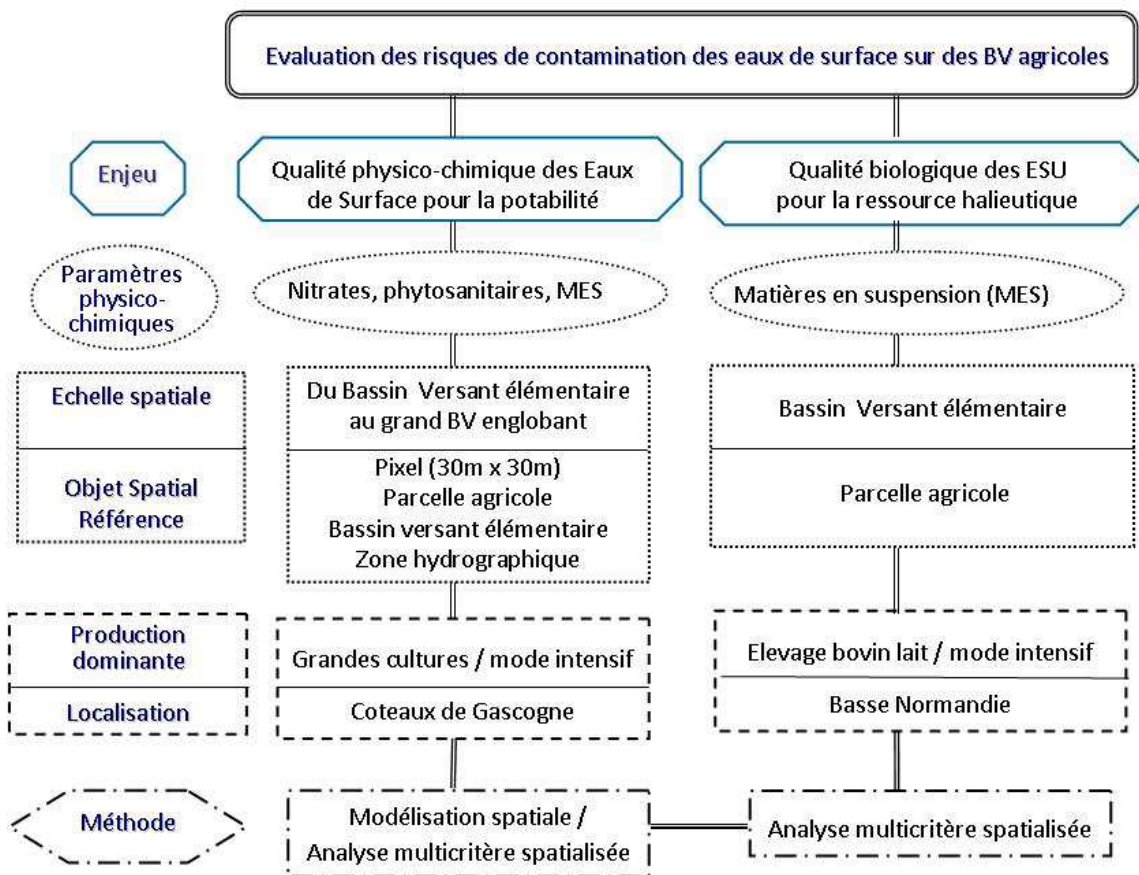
Evaluation des risques de contamination des eaux de surface sur des BV agricoles

Enjeu

Qualité physico-chimique des Eaux de Surface pour la potabilité

Qualité biologique des ESU pour la ressource halieutique

Paramètres physico-chimiques

Nitrates, phytosanitaires, MES

Matières en suspension (MES)

Echelle spatiale

Du Bassin Versant élémentaire au grand BV englobant

Bassin Versant élémentaire

Objet Spatial Référence

Pixel (30m x 30m)
Parcelle agricole
Bassin versant élémentaire
Zone hydrographique

Parcelle agricole

Production dominante

Grandes cultures / mode intensif

Elevage bovin lait / mode intensif

Localisation

Coteaux de Gascogne

Basse Normandie

Méthode

Modélisation spatiale / Analyse multicritère spatialisée

Analyse multicritère spatialisée